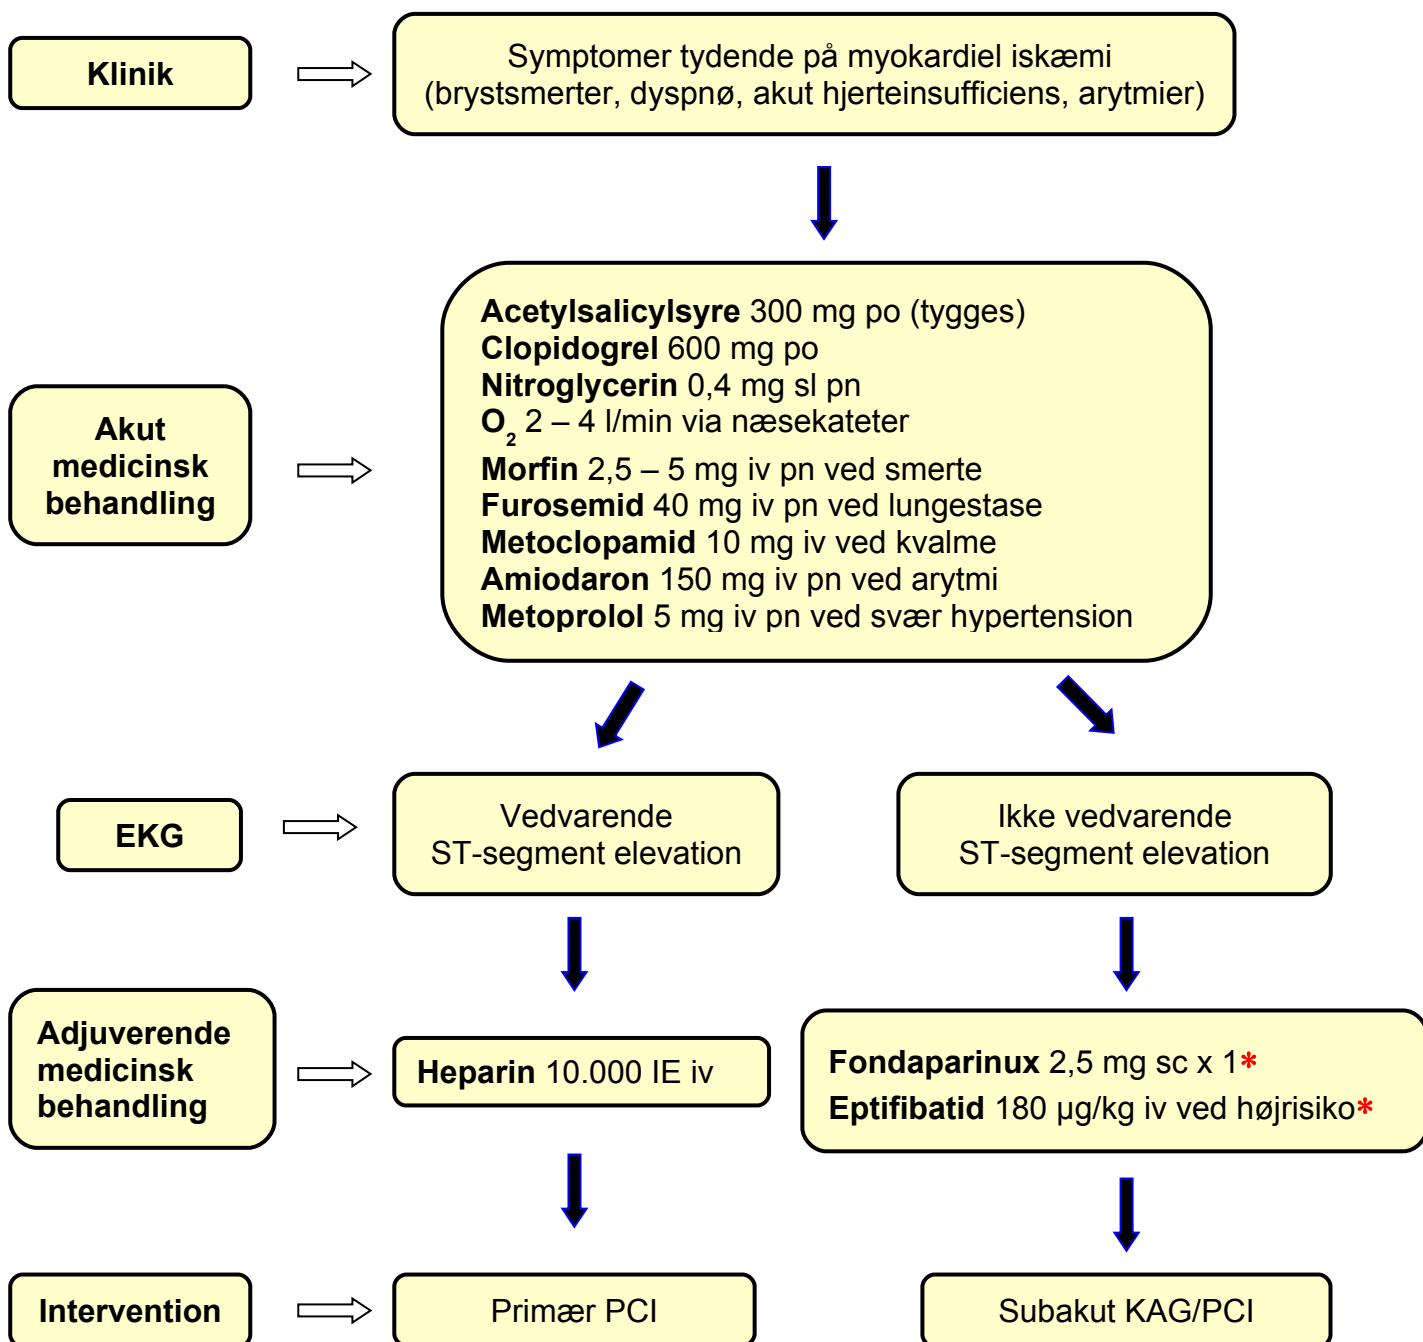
Klinik

Symptomer tydende på myokardiel iskæmi (brystsmerter, dyspnø, akut hjerteinsufficiens, arytmier)

Akut medicinsk behandling

**Acetylsalicylsyre** 300 mg po (tygges)
**Clopidogrel** 600 mg po
**Nitroglycerin** 0,4 mg sl pn
$O_2$ 2 – 4 l/min via næsekateter
**Morfin** 2,5 – 5 mg iv pn ved smerte
**Furosemid** 40 mg iv pn ved lungestase
**Metoclopamid** 10 mg iv ved kvalme
**Amiodaron** 150 mg iv pn ved arytmi
**Metoprolol** 5 mg iv pn ved svær hypertension

EKG

Vedvarende ST-segment elevation

Ikke vedvarende ST-segment elevation

Adjuverende medicinsk behandling

**Heparin** 10.000 IE iv

**Fondaparinux** 2,5 mg sc x 1*
**Eptifibatid** 180 µg/kg iv ved højrisiko*

Intervention

Primær PCI

Subakut KAG/PCI